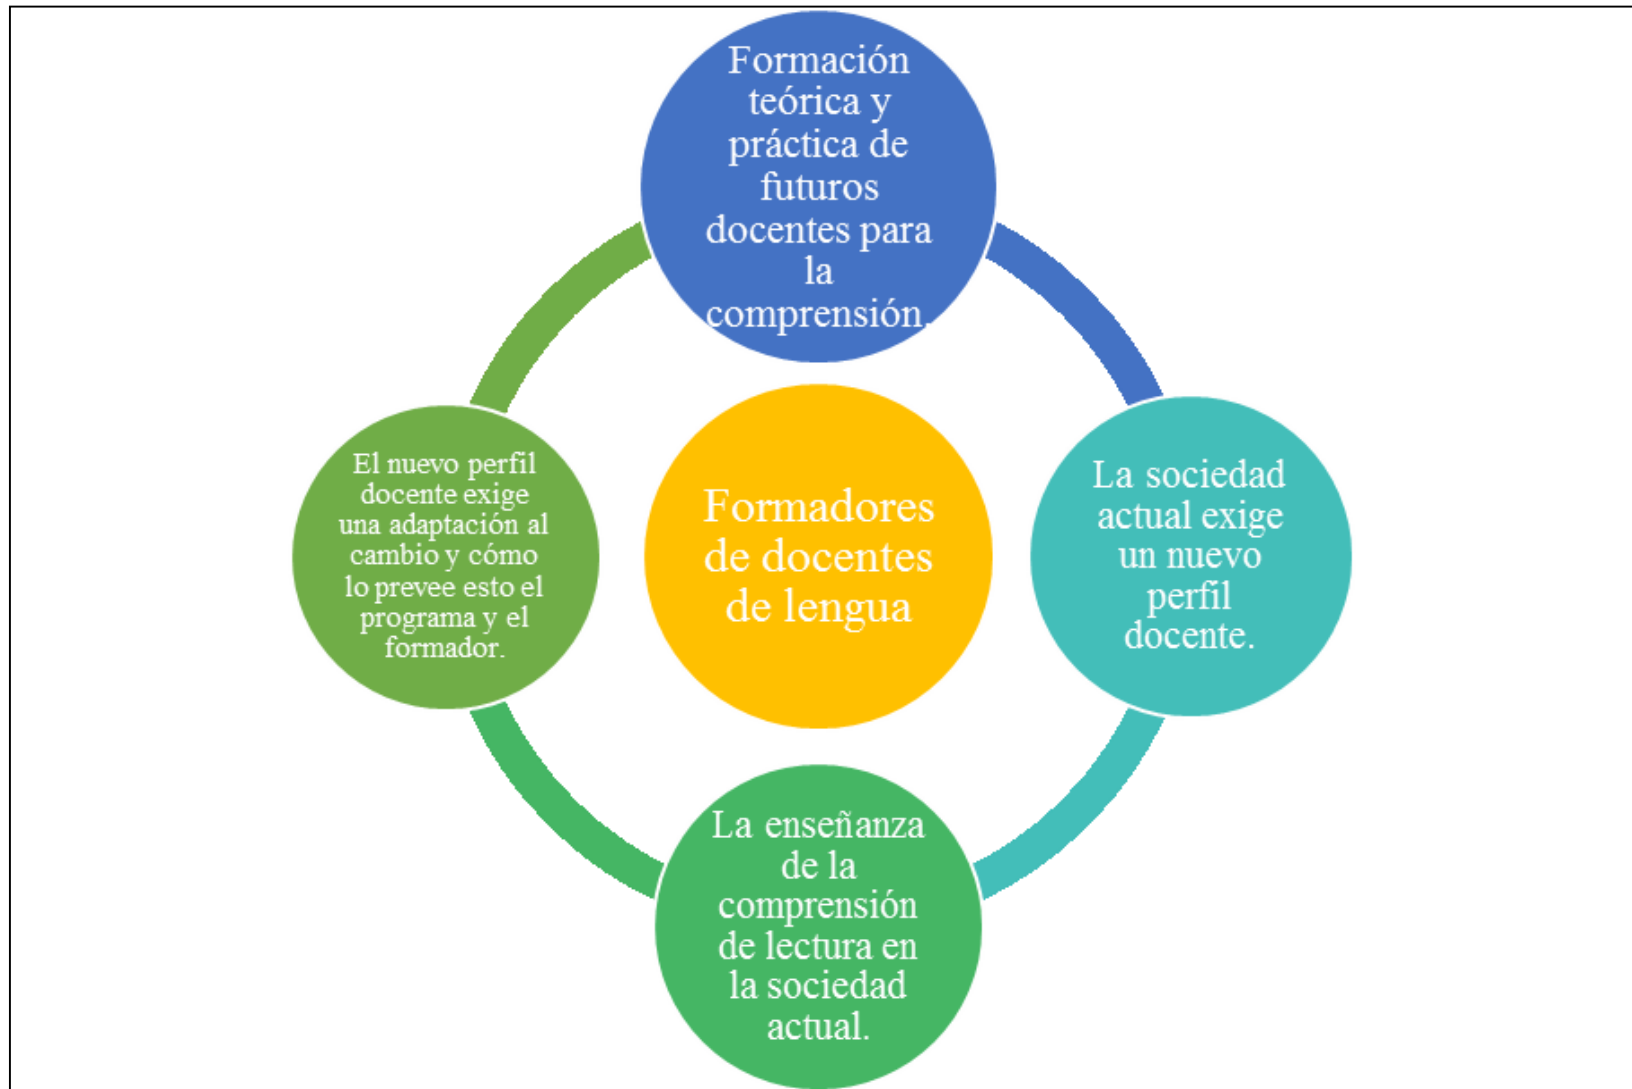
Formación teórica y práctica de futuros docentes para la comprensión.

El nuevo perfil docente exige una adaptación al cambio y cómo lo prevee esto el programa y el formador.

Formadores de docentes de lengua

La sociedad actual exige un nuevo perfil docente.

La enseñanza de la comprensión de lectura en la sociedad actual.